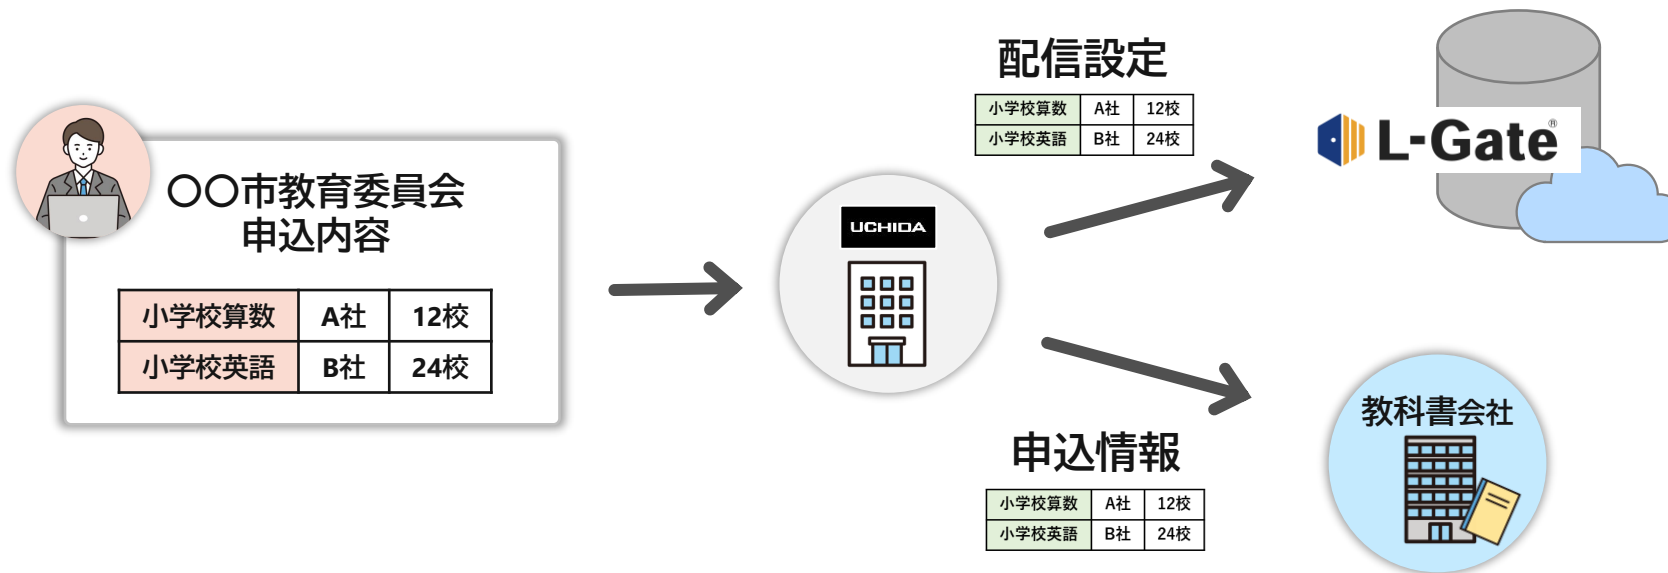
〇〇市教育委員会
申込内容

| 小学校算数 | A社 | 12校 |
|---|---|---|
| 小学校英語 | B社 | 24校 |

UCHIDA

配信設定

| 小学校算数 | A社 | 12校 |
|---|---|---|
| 小学校英語 | B社 | 24校 |

L-Gate®

申込情報

| 小学校算数 | A社 | 12校 |
|---|---|---|
| 小学校英語 | B社 | 24校 |

教科書会社